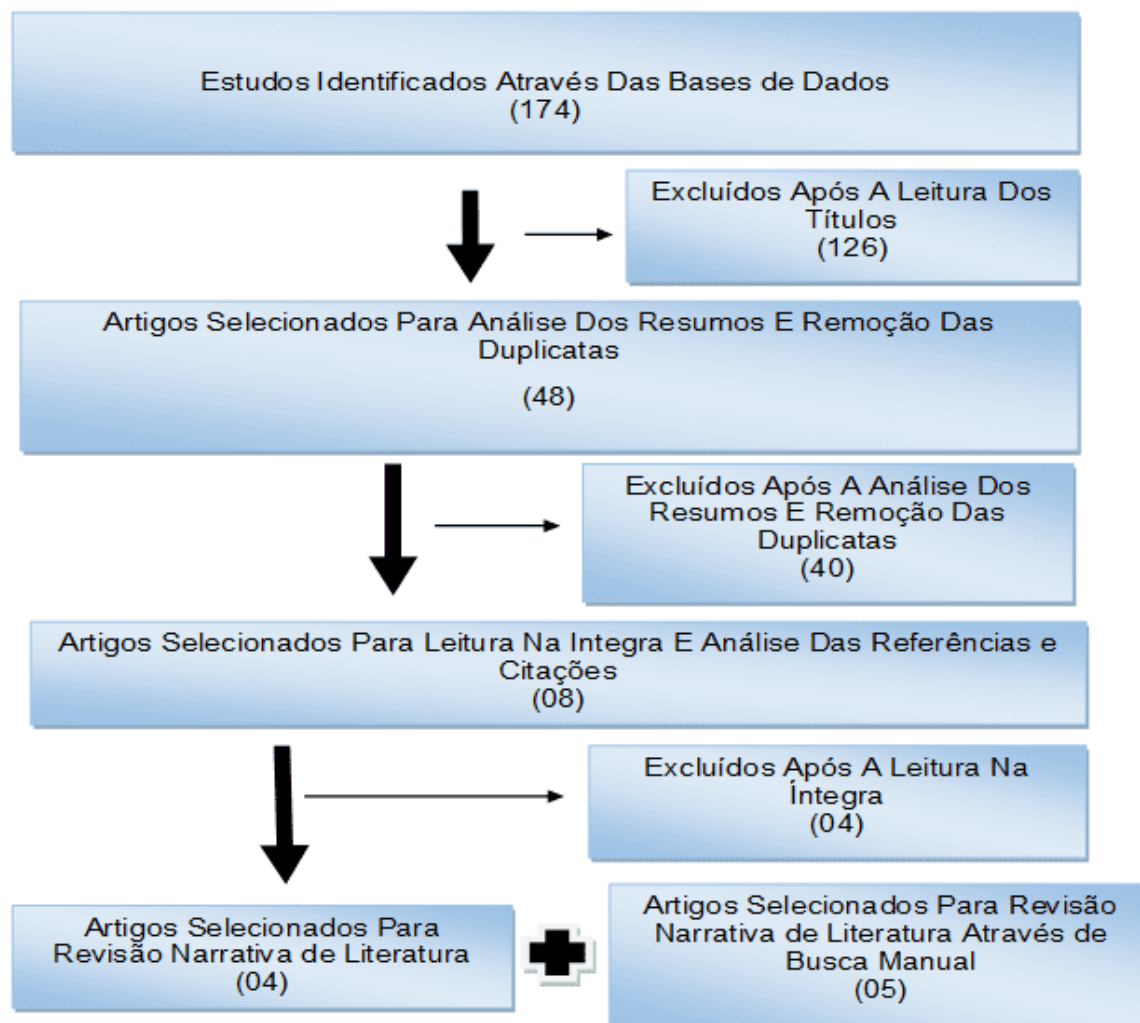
Estudos Identificados Através Das Bases de Dados
(174)

Excluídos Após A Leitura Dos Títulos
(126)

Artigos Selecionados Para Análise Dos Resumos E Remoção Das Duplicatas

(48)

Excluídos Após A Análise Dos Resumos E Remoção Das Duplicatas
(40)

Artigos Selecionados Para Leitura Na Integra E Análise Das Referências e Citações
(08)

Excluídos Após A Leitura Na Íntegra
(04)

Artigos Selecionados Para Revisão Narrativa de Literatura
(04)

Artigos Selecionados Para Revisão Narrativa de Literatura Através de Busca Manual
(05)